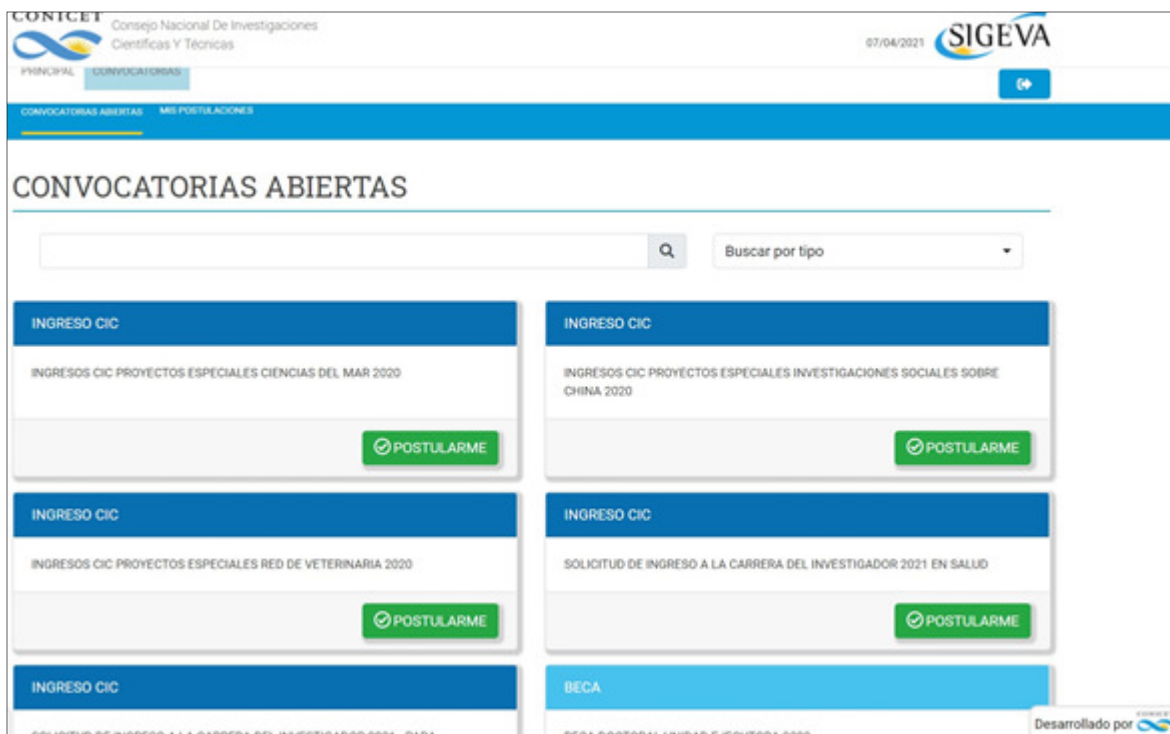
CONICET Consejo Nacional De Investigaciones Científicas Y Técnicas

07/04/2021 SIGEVA

PRINCIPAL CONVOCATORIAS

CONVOCATORIAS ABIERTAS MIS POSTULACIONES

CONVOCATORIAS ABIERTAS

Buscar por tipo

INGRESO CIC

INGRESOS CIC PROYECTOS ESPECIALES CIENCIAS DEL MAR 2020

POSTULARME

INGRESO CIC

INGRESOS CIC PROYECTOS ESPECIALES INVESTIGACIONES SOCIALES SOBRE CHINA 2020

POSTULARME

INGRESO CIC

INGRESOS CIC PROYECTOS ESPECIALES RED DE VETERINARIA 2020

POSTULARME

INGRESO CIC

SOLICITUD DE INGRESO A LA CARRERA DEL INVESTIGADOR 2021 EN SALUD

POSTULARME

INGRESO CIC

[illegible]

BECA

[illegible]

Desarrollado por